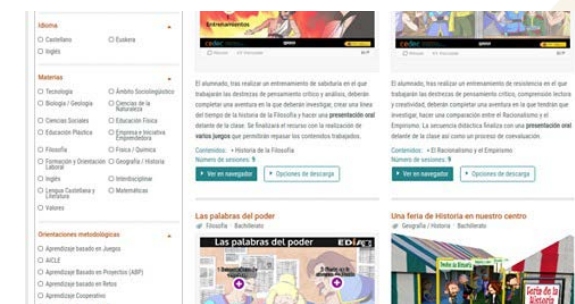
Idioma
Castellano
Euskera
Inglés

Materias
Tecnología
Ámbito Sociolingüístico
Biología / Geología
Ciencias de la Naturaleza
Ciencias Sociales
Educación Física
Educación Plástica
Empresa e Iniciativa Emprendedora
Filosofía
Física / Química
Formación y Orientación Laboral
Geografía / Historia
Inglés
Interdisciplinar
Lengua Castellana y Literatura
Matemáticas
Valores

Orientaciones metodológicas
Aprendizaje basado en Juegos
AICLE
Aprendizaje Basado en Proyectos (ABP)
Aprendizaje Basado en Retos
Aprendizaje Cooperativo

Entrenamientos

El alumnado, tras realizar un entrenamiento de sabiduría en el que trabajarán las destrezas de pensamiento crítico y analítico, deberán completar una aventura en la que deberán investigar, crear una línea del tiempo de la historia de la Filosofía y hacer una presentación oral delante de la clase. Se finalizará el recurso con la realización de varios juegos que permitirán repasar los contenidos trabajados.
Contenidos: • Historia de la Filosofía
Número de sesiones: 9
Ver en navegador
Opciones de descarga

El alumnado, tras realizar un entrenamiento de resistencia en el que trabajarán las destrezas de pensamiento crítico, comprensión lectora y creatividad, deberán completar una aventura en la que tendrán que investigar, hacer una comparación entre el Racionalismo y el Empirismo. La secuencia didáctica finaliza con una presentación oral delante de la clase así como un proceso de convalidación.
Contenidos: • El Racionalismo y el Empirismo
Número de sesiones: 5
Ver en navegador
Opciones de descarga

Las palabras del poder
Filosofía · Bachillerato
Las palabras del poder
EDIA

Una feria de Historia en nuestro centro
Geografía / Historia · Bachillerato
Feria de la Historia